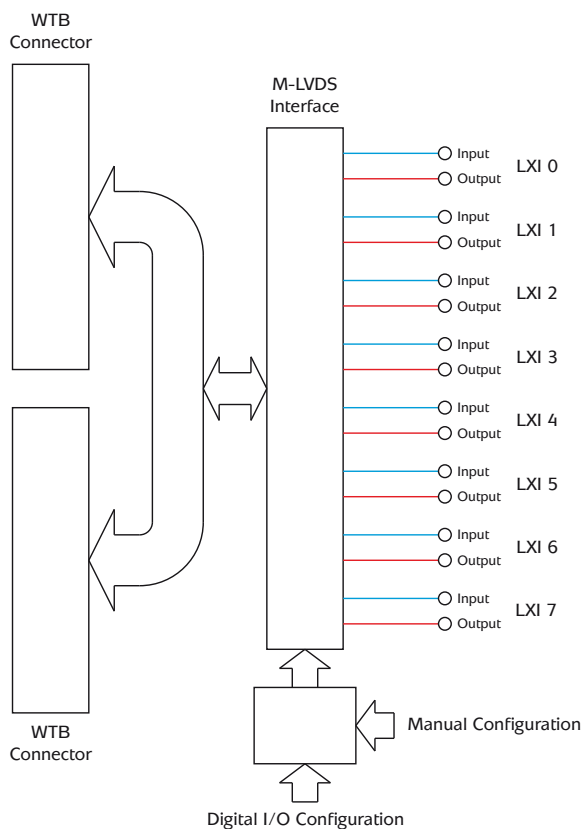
WTB Connector

M-LVDS Interface

Input
Output
LXI 0

Input
Output
LXI 1

Input
Output
LXI 2

Input
Output
LXI 3

Input
Output
LXI 4

Input
Output
LXI 5

Input
Output
LXI 6

Input
Output
LXI 7

Manual Configuration

WTB Connector

Digital I/O Configuration